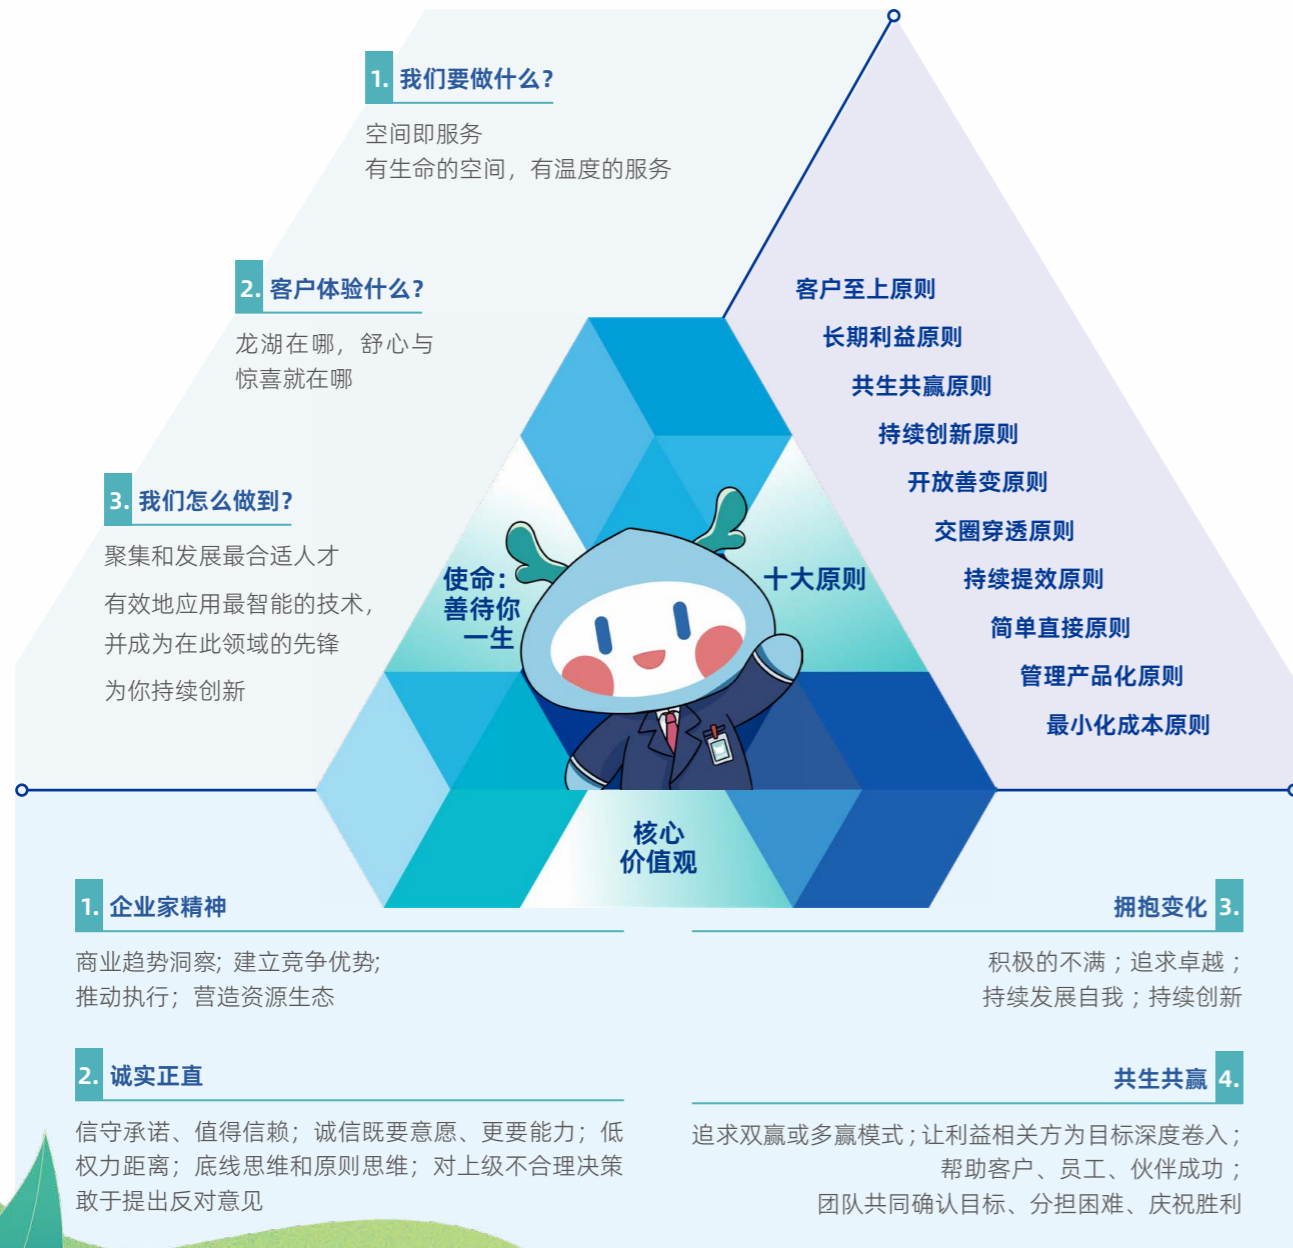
1. 我们要做什么？

空间即服务
有生命的空间，有温度的服务

2. 客户体验什么？

龙湖在哪，舒心与惊喜就在哪

3. 我们怎么做到？

聚集和发展最合适人才

有效地应用最智能的技术，并成为在此领域的先锋

为你持续创新

客户至上原则
长期利益原则
共生共赢原则
持续创新原则
开放善变原则
交圈穿透原则
持续提效原则
简单直接原则
管理产品化原则
最小化成本原则

使命：善待你一生

十大原则

核心价值观

1. 企业家精神

商业趋势洞察；建立竞争优势；推动执行；营造资源生态

2. 诚实正直

信守承诺、值得信赖；诚信既要意愿、更要能力；低权力距离；底线思维和原则思维；对上级不合理决策敢于提出反对意见

拥抱变化 3.

积极的不满；追求卓越；持续发展自我；持续创新

共生共赢 4.

追求双赢或多赢模式；让利益相关方为目标深度卷入；帮助客户、员工、伙伴成功；团队共同确认目标、分担困难、庆祝胜利